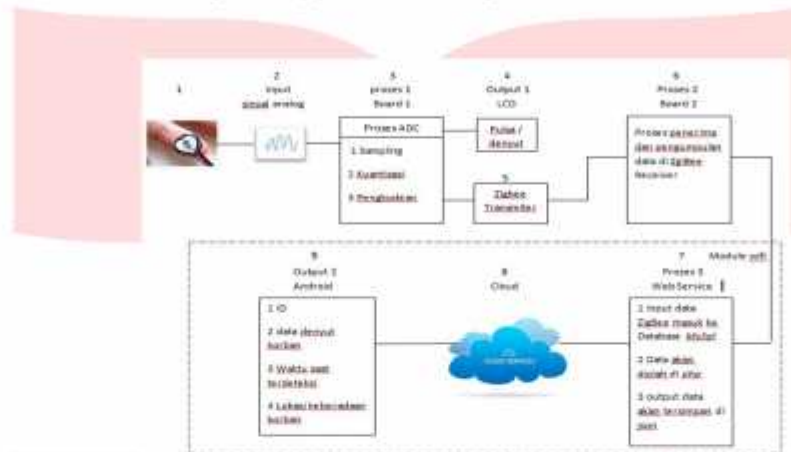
1

2
Input
sinyal analog

3
proses 1
Board 1

Proses ADC

1. Sampling

2. Kuantisasi

3. Pengkodean

4
Output 1
LCD

Pulse / denyut

5

Zigbee Transmitter

6
Proses 2
Board 2

Proses penerima dan pengumpulan data di Zigbee Receiver

Module wifi

9
Output 2
Android

1. ID

2. data denyut korban

3. Waktu saat terdeteksi

4. Lokasi keberadaan korban

8
Cloud

7
Proses 3
Web Service

1. Input data Zigbee masuk ke Database MySql

2. Data akan diolah di situs

3. output data akan tersimpan di json